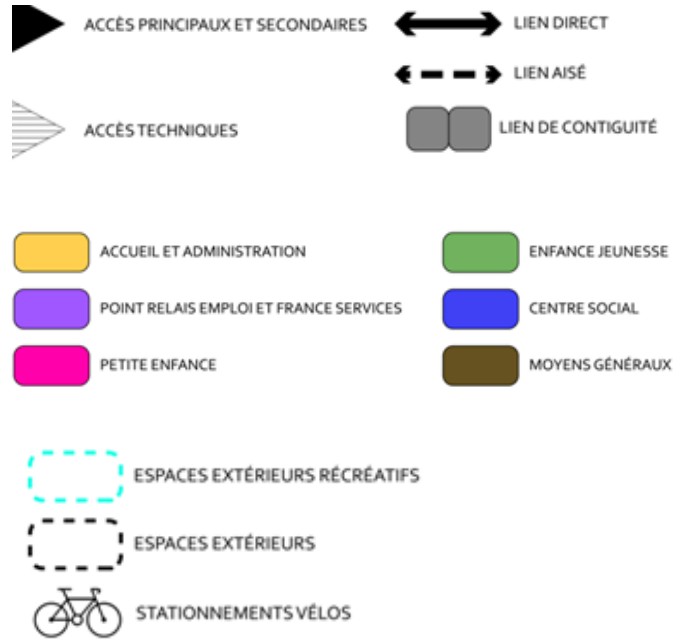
ACCÈS PRINCIPAUX ET SECONDAIRES

LIEN DIRECT

LIEN AISÉ

ACCÈS TECHNIQUES

LIEN DE CONTIGUITÉ

ACCUEIL ET ADMINISTRATION

ENFANCE JEUNESSE

POINT RELAIS EMPLOI ET FRANCE SERVICES

CENTRE SOCIAL

PETITE ENFANCE

MOYENS GÉNÉRAUX

ESPACES EXTÉRIEURS RÉCRÉATIFS

ESPACES EXTÉRIEURS

STATIONNEMENTS VÉLOS